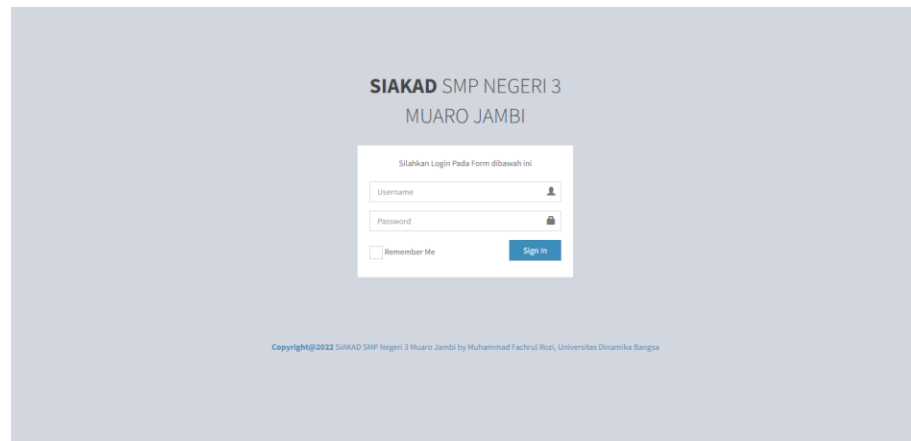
**SIAKAD** SMP NEGERI 3 MUARO JAMBI

Silahkan Login Pada Form dibawah ini

Username

Password

Remember Me

Sign In

**Copyright@2022** SIAKAD SMP Negeri 3 Muaro Jambi by Muhammad Fachrul Rozi, Universitas Dinamika Bangsa